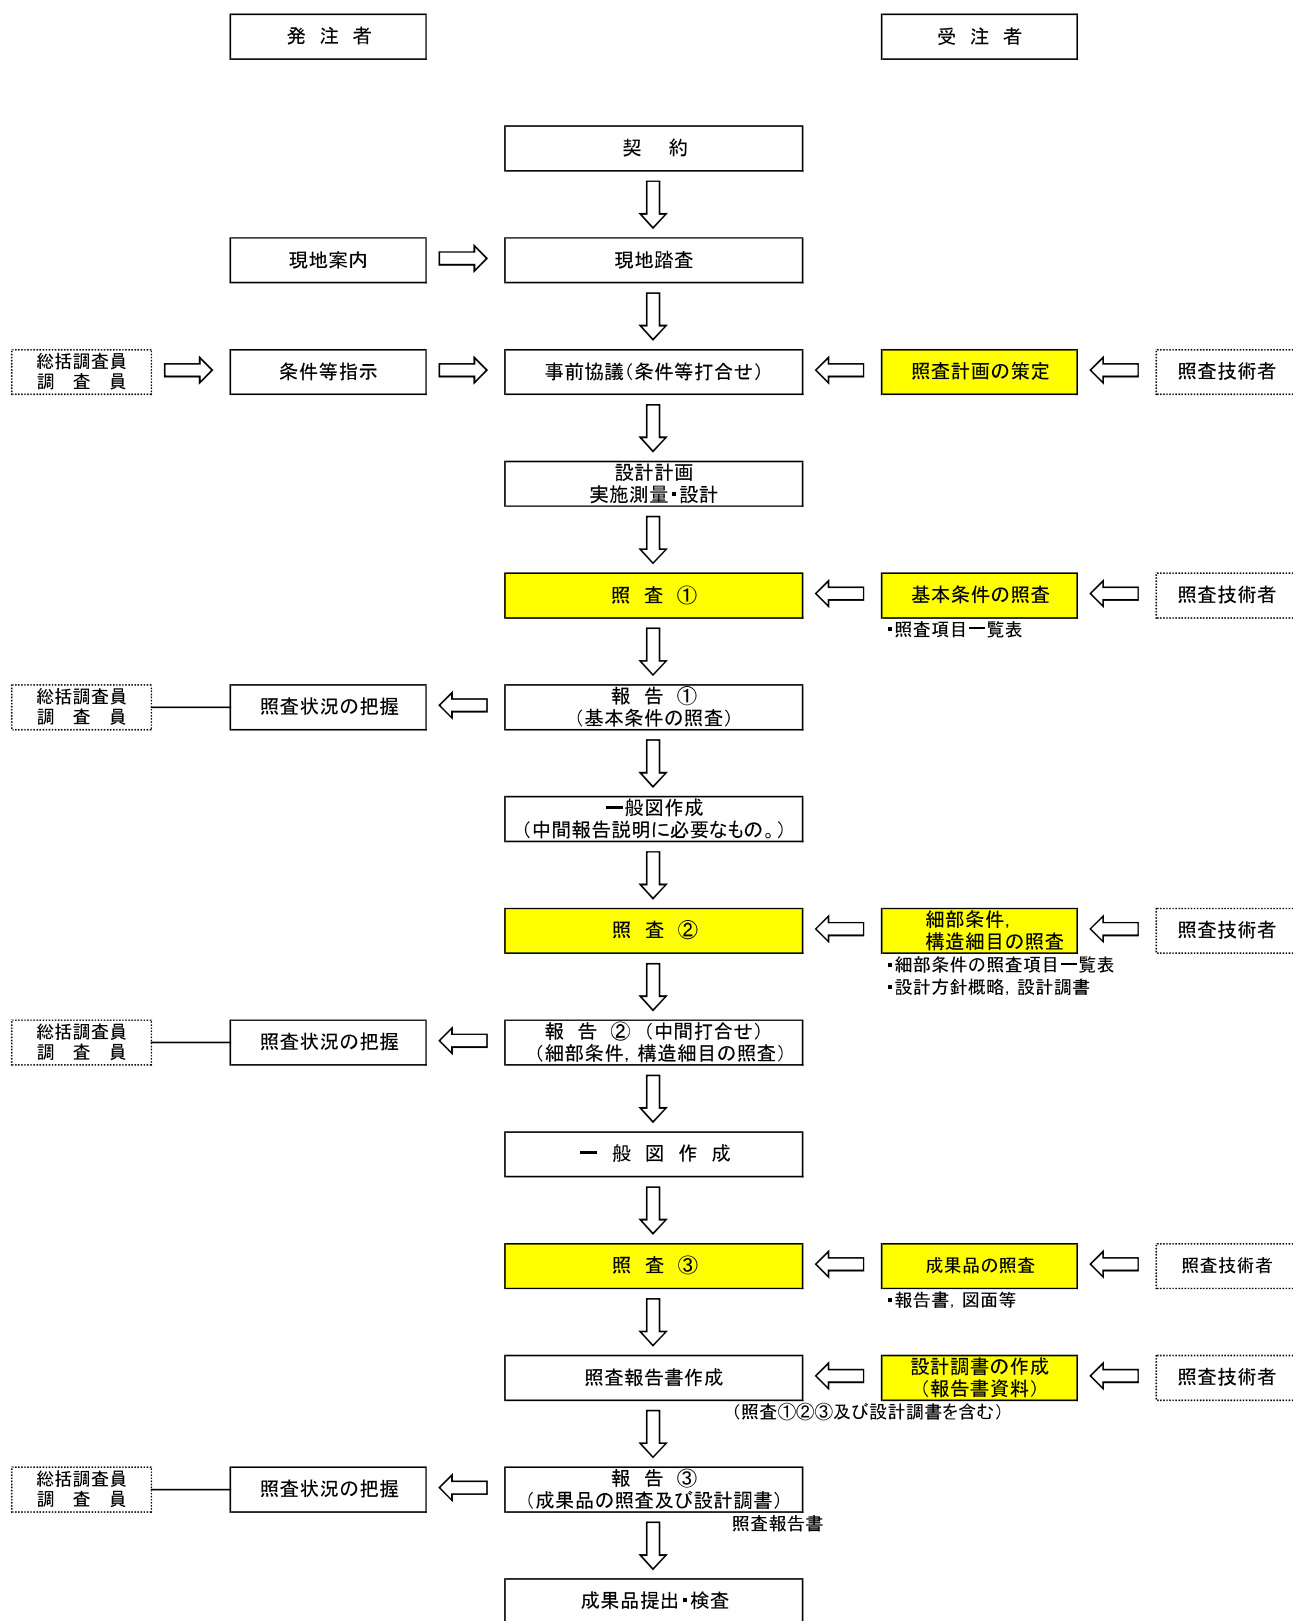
発 注 者

受 注 者

契 約

現地案内

現地踏査

総括調査員
調 査 員

条件等指示

事前協議（条件等打合せ）

照査計画の策定

照査技術者

設計計画
実施測量・設計

照 査 ①

基本条件の照査

照査技術者

・照査項目一覧表

総括調査員
調 査 員

照査状況の把握

報 告 ①
（基本条件の照査）

一般図作成
（中間報告説明に必要なもの。）

照 査 ②

細部条件，
構造細目の照査

照査技術者

・細部条件の照査項目一覧表
・設計方針概略，設計調書

総括調査員
調 査 員

照査状況の把握

報 告 ② （中間打合せ）
（細部条件，構造細目の照査）

一 般 図 作 成

照 査 ③

成果品の照査

照査技術者

・報告書，図面等

照査報告書作成

設計調書の作成
（報告書資料）

照査技術者

（照査①②③及び設計調書を含む）

総括調査員
調 査 員

照査状況の把握

報 告 ③
（成果品の照査及び設計調書）

照査報告書

成果品提出・検査